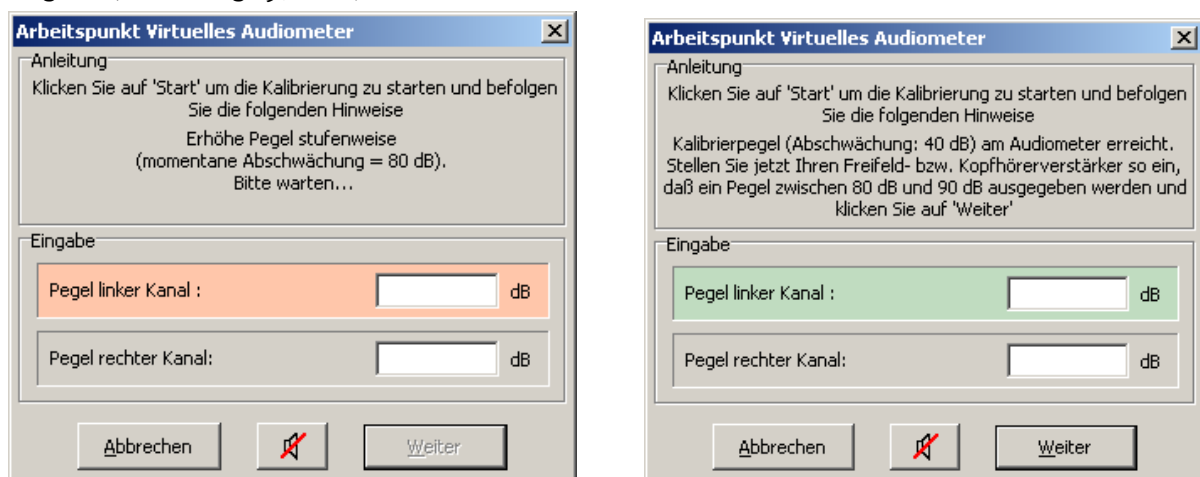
Arbeitspunkt Virtuelles Audiometer

Anleitung

Klicken Sie auf 'Start' um die Kalibrierung zu starten und befolgen Sie die folgenden Hinweise

Erhöhe Pegel stufenweise (momentane Abschwächung = 80 dB). Bitte warten...

Eingabe

Pegel linker Kanal : dB

Pegel rechter Kanal: dB

Abbrechen Weiter

Arbeitspunkt Virtuelles Audiometer

Anleitung

Klicken Sie auf 'Start' um die Kalibrierung zu starten und befolgen Sie die folgenden Hinweise

Kalibrierpegel (Abschwächung: 40 dB) am Audiometer erreicht. Stellen Sie jetzt Ihren Freifeld- bzw. Kopfhörerverstärker so ein, daß ein Pegel zwischen 80 dB und 90 dB ausgegeben werden und klicken Sie auf 'Weiter'

Eingabe

Pegel linker Kanal : dB

Pegel rechter Kanal: dB

Abbrechen Weiter